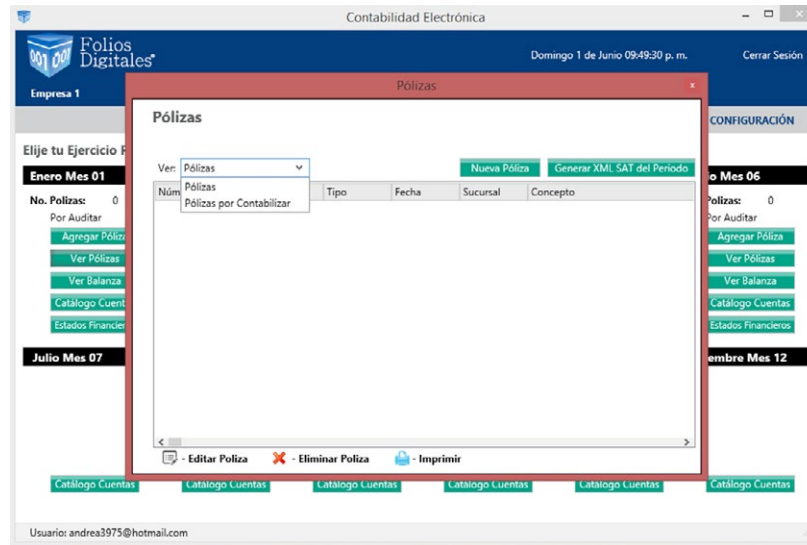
Contabilidad Electrónica

Folios Digitales

Domingo 1 de Junio 09:49:30 p. m.

Cerrar Sesión

Empresa 1

CONFIGURACIÓN

Elije tu Ejercicio F

Enero Mes 01

No. Polizas: 0

Por Auditar

Agregar Póliza

Ver Pólizas

Ver Balanza

Catálogo Cuenta

Estados Financier

Julio Mes 07

o Mes 06

Polizas: 0

Por Auditar

Agregar Póliza

Ver Pólizas

Ver Balanza

Catálogo Cuentas

Estados Financieros

embre Mes 12

Pólizas

Pólizas

Ver: Pólizas

Pólizas

Pólizas por Contabilizar

Nueva Póliza

Generar XML SAT del Periodo

Núm

Tipo

Fecha

Sucursal

Concepto

- Editar Poliza

- Eliminar Poliza

- Imprimir

Catálogo Cuentas

Catálogo Cuentas

Catálogo Cuentas

Catálogo Cuentas

Catálogo Cuentas

Catálogo Cuentas

Usuario: andrea3975@hotmail.com